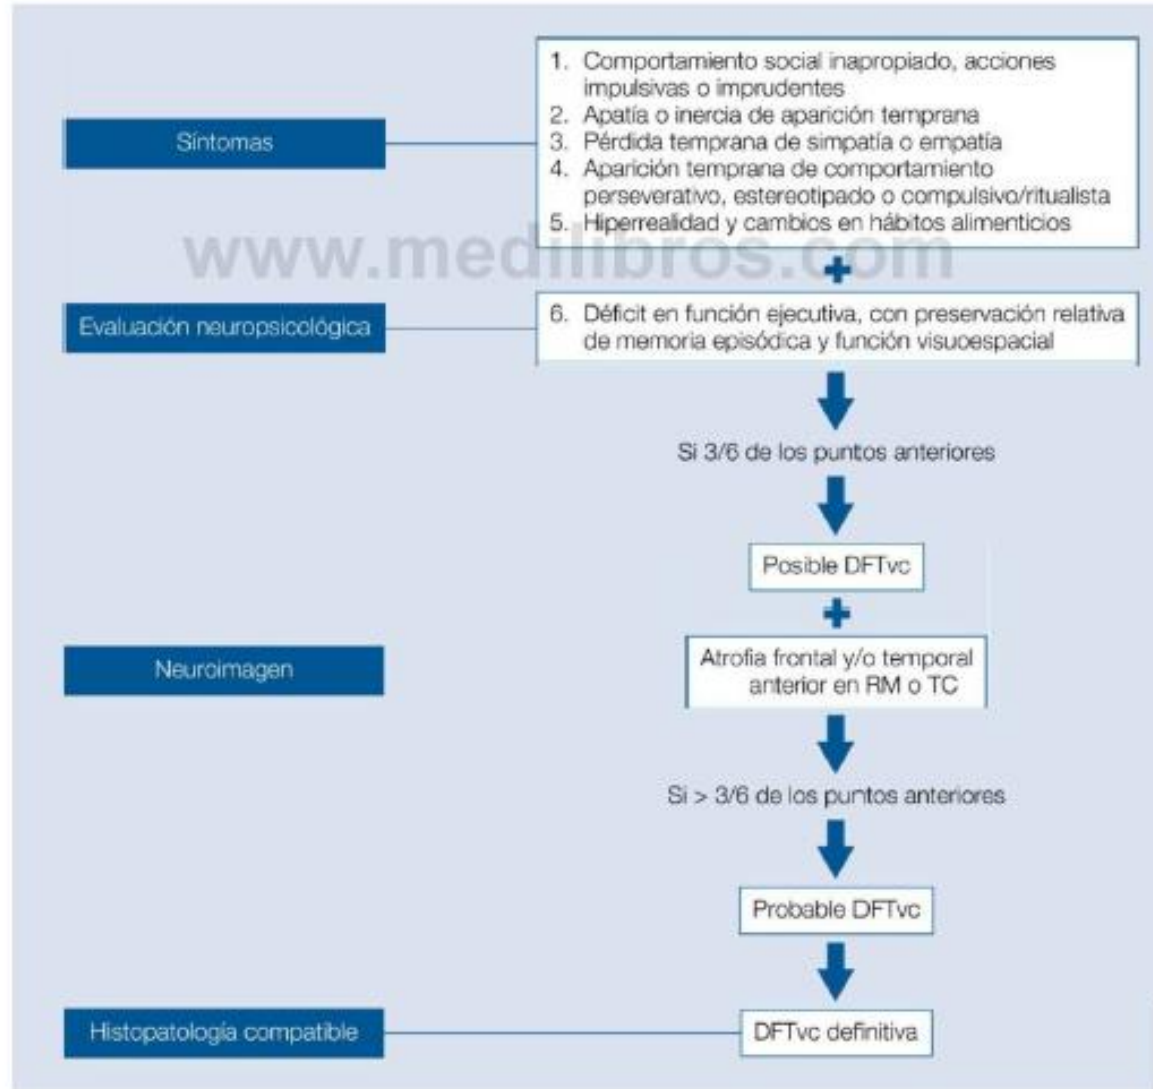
Síntomas

1. Comportamiento social inapropiado, acciones impulsivas o imprudentes
2. Apatía o inercia de aparición temprana
3. Pérdida temprana de simpatía o empatía
4. Aparición temprana de comportamiento perseverativo, estereotipado o compulsivo/ritualista
5. Hiperrealidad y cambios en hábitos alimenticios

www.medilibros.com

+

Evaluación neuropsicológica

6. Déficit en función ejecutiva, con preservación relativa de memoria episódica y función visuoespacial

Si 3/6 de los puntos anteriores

Posible DFTvc

+

Neuroimagen

Atrofia frontal y/o temporal anterior en RM o TC

Si > 3/6 de los puntos anteriores

Probable DFTvc

Histopatología compatible

DFTvc definitiva